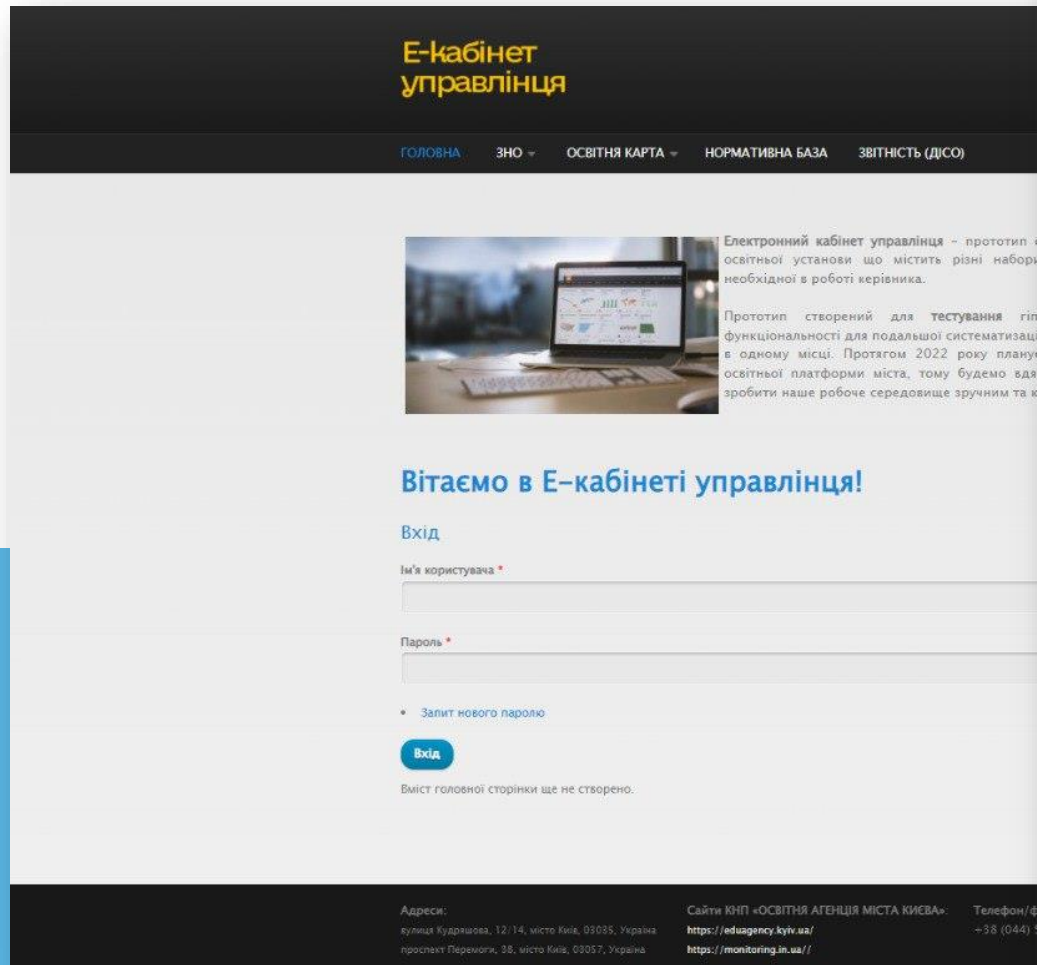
Е-кабінет управлінця

ГОЛОВНА ЗНО ОСВІТНЯ КАРТА НОРМАТИВНА БАЗА ЗВІТНІСТЬ (ДІСО)

Електронний кабінет управлінця – прототип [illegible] освітньої установи що містить різні набори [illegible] необхідної в роботі керівника.

Прототип створений для тестування гі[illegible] функціональності для подальшої систематизац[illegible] в одному місці. Протягом 2022 року плану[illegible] освітньої платформи міста, тому будемо вдя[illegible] зробити наше робоче середовище зручним та к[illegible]

Вітаємо в Е-кабінеті управлінця!

Вхід

Ім'я користувача *

Пароль *

• Запит нового паролю

Вхід

Вміст головної сторінки ще не створено.

Адреси:
вулиця Кудряшова, 12/14, місто Київ, 03035, Україна
проспект Перемоги, 38, місто Київ, 03057, Україна

Сайти КНП «ОСВІТНЯ АГЕНЦІЯ МІСТА КИЄВА»:
https://eduagency.kyiv.ua/
https://monitoring.in.ua//

Телефон/ф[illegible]
+38 (044) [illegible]